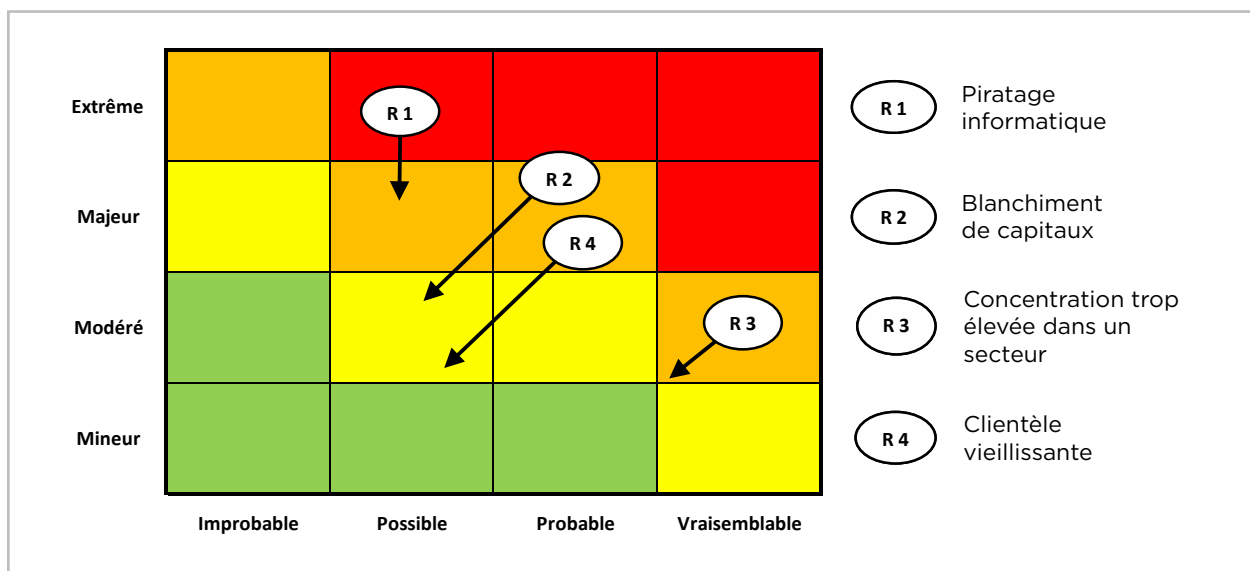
Extrême
Majeur
Modéré
Mineur

R 1
R 2
R 4
R 3

Improbable
Possible
Probable
Vraisemblable

R 1 Piratage informatique

R 2 Blanchiment de capitaux

R 3 Concentration trop élevée dans un secteur

R 4 Clientèle vieillissante